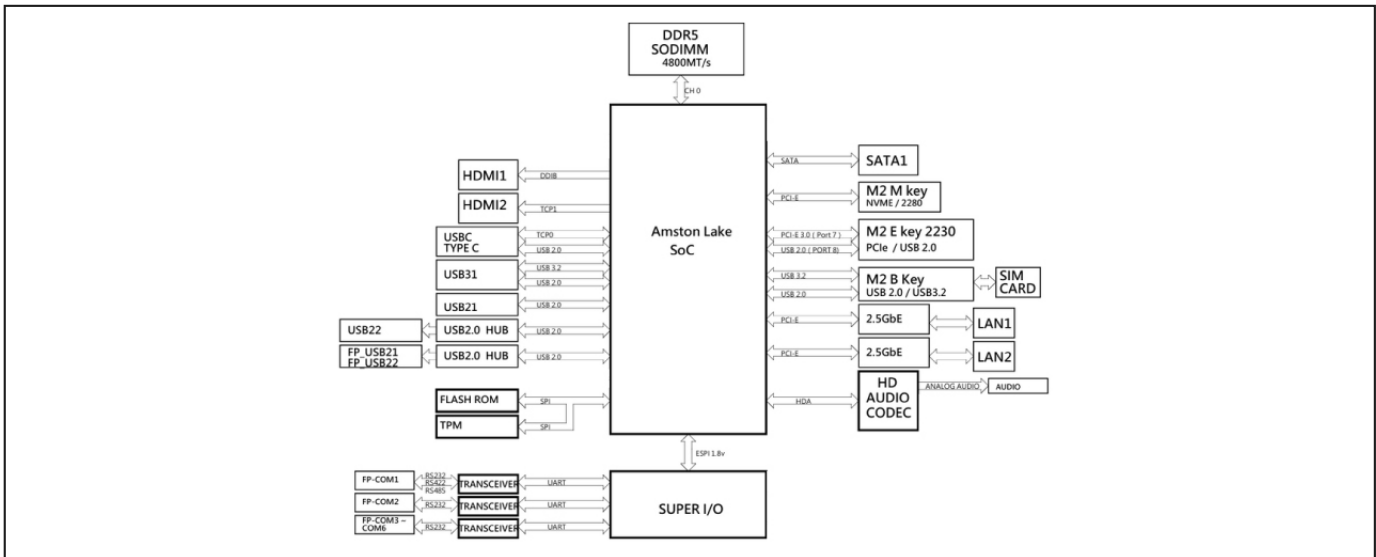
DDR5
SODIMM
4800MT/s

CH 0

Amston Lake
SoC

HDMI1
DDIB
HDMI2
TCP1
USBC
TYPE C
TCP0
USB 2.0
USB31
USB 3.2
USB 2.0
USB21
USB 2.0
USB22
USB2.0 HUB
USB 2.0
FP_USB21
FP_USB22
USB2.0 HUB
USB 2.0
FLASH ROM
SPI
TPM
SPI

SATA
SATA1
PCI-E
M2 M key
NVME / 2280
PCI-E 3.0 ( Port 7 )
USB 2.0 ( PORT 8)
M2 E key 2230
PCIe / USB 2.0
USB 3.2
USB 2.0
M2 B Key
USB 2.0 / USB3.2
SIM
CARD
PCI-E
2.5GbE
LAN1
PCI-E
2.5GbE
LAN2
HDA
HD
AUDIO
CODEC
ANALOG AUDIO
AUDIO

ESPI 1.8v

FP-COM1
RS232
RS422
RS485
TRANSCEIVER
UART
FP-COM2
RS232
TRANSCEIVER
UART
FP-COM3 ~
COM6
RS232
TRANSCEIVER
UART
SUPER I/O